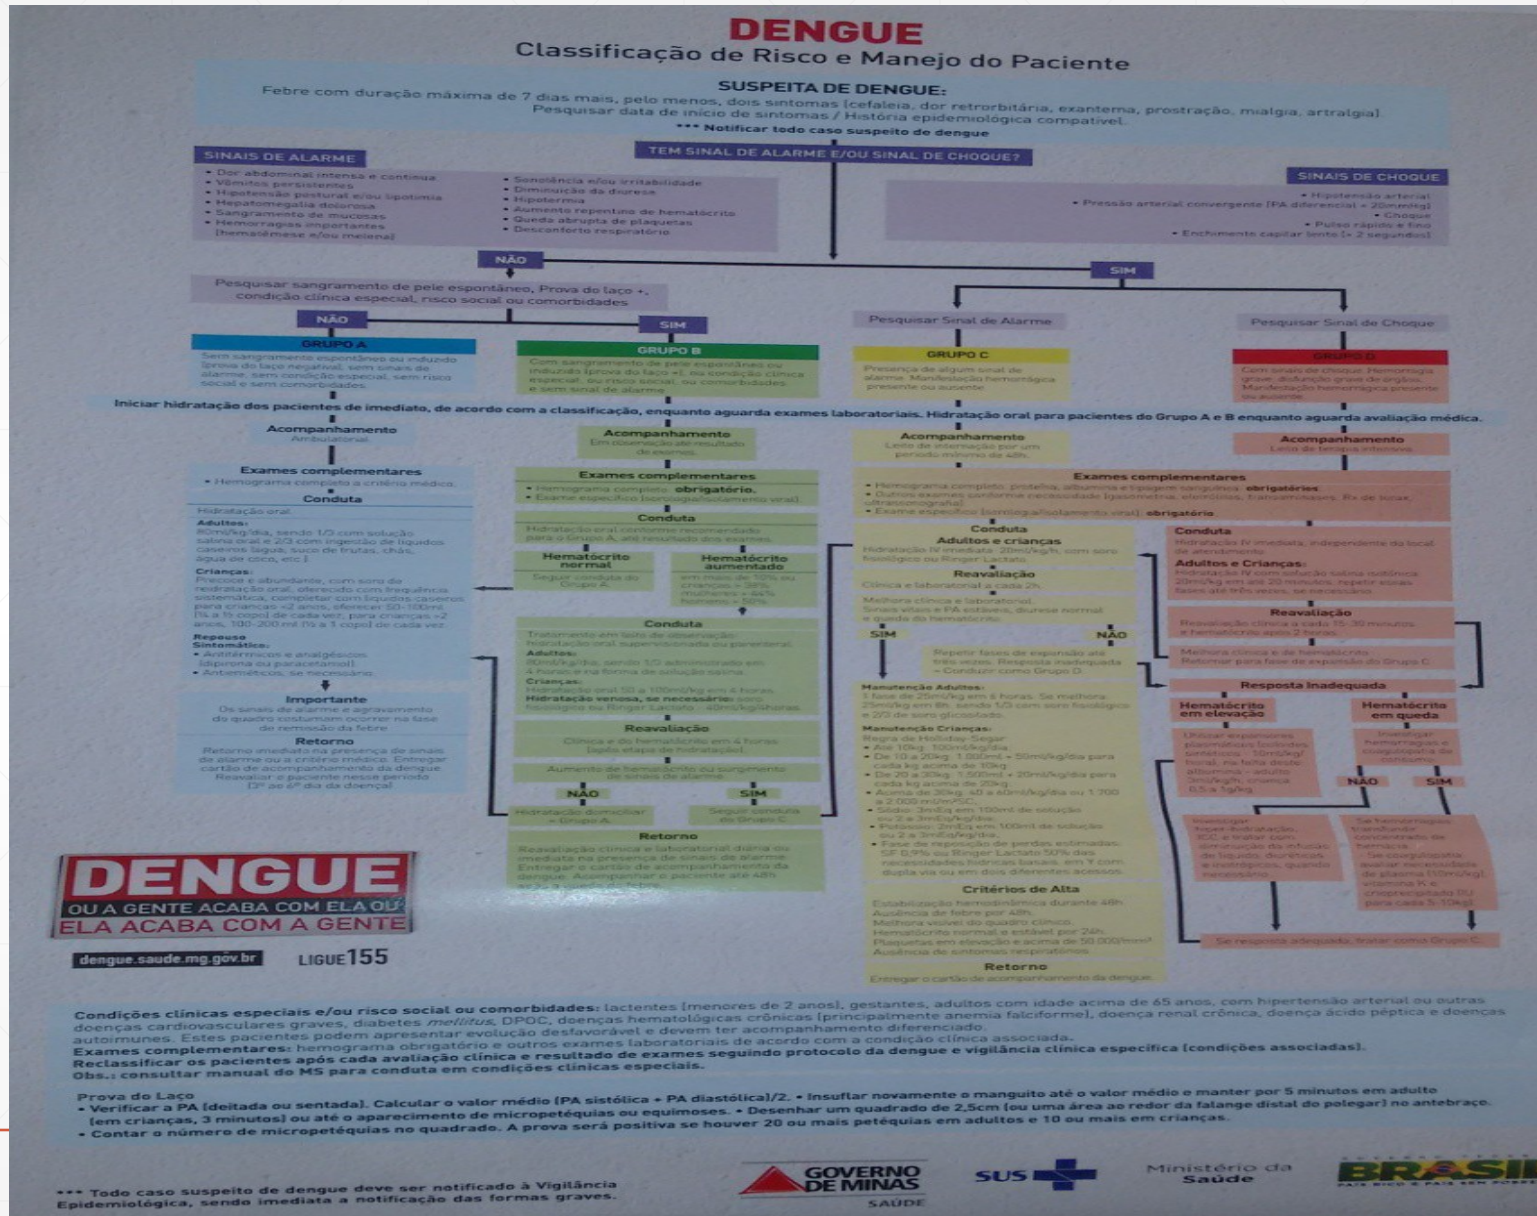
DENGUE
Classificação de Risco e Manejo do Paciente

SUSPEITA DE DENGUE:
Febre com duração máxima de 7 dias mais, pelo menos, dois sintomas (cefaleia, dor retrorbitária, exantema, prostração, mialgia, artralgia).
Pesquisar data de início de sintomas / História epidemiológica compatível.
*** Notificar todo caso suspeito de dengue

SINAIS DE ALARME
• Dor abdominal intensa e contínua
• Vômitos persistentes
• Hipotensão postural e/ou lipotimia
• Hepatomegalia dolorosa
• Sangramento de mucosas
• Hemorragias importantes (hematêmese e/ou melena)
• Sonolência e/ou irritabilidade
• Diminuição da diurese
• Hipotermia
• Aumento repentino de hematócrito
• Queda abrupta de plaquetas
• Desconforto respiratório

TEM SINAL DE ALARME E/OU SINAL DE CHOQUE?

SINAIS DE CHOQUE
• Hipotensão arterial
• Pressão arterial convergente (PA diferencial < 20mmHg)
• Choque
• Pulso rápido e fino
• Enchimento capilar lento (> 2 segundos)

NÃO
SIM

Pesquisar sangramento de pele espontâneo, Prova do laço +, condição clínica especial, risco social ou comorbidades

NÃO
SIM
Pesquisar Sinal de Alarme
Pesquisar Sinal de Choque

GRUPO A
Sem sangramento espontâneo ou induzido (prova do laço negativa), sem sinais de alarme, sem condição especial, sem risco social e sem comorbidades.

GRUPO B
Com sangramento de pele espontâneo ou induzido (prova do laço +), ou condição clínica especial, ou risco social, ou comorbidades e sem sinal de alarme.

GRUPO C
Presença de algum sinal de alarme. Manifestação hemorrágica presente ou ausente.

GRUPO D
Com sinais de choque. Hemorragia grave, disfunção grave de órgãos. Manifestação hemorrágica presente ou ausente.

Iniciar hidratação dos pacientes de imediato, de acordo com a classificação, enquanto aguarda exames laboratoriais. Hidratação oral para pacientes do Grupo A e B enquanto aguarda avaliação médica.

Acompanhamento
Ambulatorial

Exames complementares
• Hemograma completo a critério médico.

Conduta
Hidratação oral.
Adultos:
80ml/kg/dia, sendo 1/3 com solução salina oral e 2/3 com ingestão de líquidos caseiros (água, suco de frutas, chás, água de coco, etc.).
Crianças:
Precoce e abundante, com soro de reidratação oral, oferecido com frequência sistemática, completar com líquidos caseiros para crianças <2 anos, oferecer 50-100ml (¼ a ½ copo) de cada vez; para crianças >2 anos, 100-200 ml (½ a 1 copo) de cada vez.
Repouso
Sintomático:
• Antitérmicos e analgésicos (dipirona ou paracetamol).
• Antieméticos, se necessário.

Importante
Os sinais de alarme e agravamento do quadro costumam ocorrer na fase de remissão da febre.

Retorno
Retorno imediato na presença de sinais de alarme ou a critério médico. Entregar cartão de acompanhamento da dengue. Reavaliar o paciente nesse período (3º ao 6º dia da doença).

Acompanhamento
Em observação até resultado de exames.

Exames complementares
• Hemograma completo: obrigatório.
• Exame específico (sorologia/isolamento viral).

Conduta
Hidratação oral conforme recomendado para o Grupo A, até resultado dos exames.

Hematócrito normal
Seguir conduta do Grupo A

Hematócrito aumentado
em mais de 10% ou crianças > 38% mulheres > 44% homens > 50%

Conduta
Tratamento em leito de observação. Hidratação oral supervisionada ou parenteral.
Adultos:
80ml/kg/dia, sendo 1/3 administrado em 4 horas e na forma de solução salina.
Crianças:
Hidratação oral 50 a 100ml/kg em 4 horas.
Hidratação venosa, se necessário: soro fisiológico ou Ringer Lactato - 40ml/kg/4horas.

Reavaliação
Clínica e do hematócrito em 4 horas (após etapa de hidratação).

Aumento de hematócrito ou surgimento de sinais de alarme.
NÃO
SIM
Hidratação domiciliar = Grupo A
Seguir conduta do Grupo C

Retorno
Reavaliação clínica e laboratorial diária ou imediata na presença de sinais de alarme. Entregar o cartão de acompanhamento da dengue. Acompanhar o paciente até 48h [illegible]

Acompanhamento
Leito de internação por um período mínimo de 48h.

Acompanhamento
Leito de terapia intensiva

Exames complementares
• Hemograma completo, proteína, albumina e tipagem sanguínea: obrigatórios.
• Outros exames conforme necessidade (gasometria, eletrólitos, transaminases, Rx de tórax, ultrassonografia).
• Exame específico (sorologia/isolamento viral): obrigatório.

Conduta
Adultos e crianças
Hidratação IV imediata: 20ml/kg/h, com soro fisiológico ou Ringer Lactato.

Reavaliação
Clínica e laboratorial a cada 2h.

Melhora clínica e laboratorial. Sinais vitais e PA estáveis, diurese normal e queda do hematócrito.
SIM
NÃO
Repetir fases de expansão até três vezes. Resposta inadequada = Conduzir como Grupo D.

Manutenção Adultos:
1 fase de 25ml/kg em 6 horas. Se melhora: 25ml/kg em 8h, sendo 1/3 com soro fisiológico e 2/3 de soro glicosado.
Manutenção Crianças:
Regra de Holliday-Segar
• Até 10kg: 100ml/kg/dia
• De 10 a 20kg: 1.000ml + 50ml/kg/dia para cada kg acima de 10kg
• De 20 a 30kg: 1.500ml + 20ml/kg/dia para cada kg acima de 20kg
• Acima de 30kg: 40 a 60ml/kg/dia ou 1.700 a 2.000 ml/m²SC
• Glicose 3ml/kg em 100ml de solução ou 2 a 3mEq/kg/dia
• Potássio: 2mEq em 100ml de solução ou 2 a 3mEq/kg/dia
• Fase de reposição de perdas estimadas: SF 0,9% ou Ringer Lactato 50% das necessidades hídricas basais, em Y com dupla via ou em dois diferentes acessos.

Critérios de Alta
Estabilização hemodinâmica durante 48h.
Ausência de febre por 48h.
Melhora visível do quadro clínico.
Hematócrito normal e estável por 24h.
Plaquetas em elevação e acima de 50.000/mm³.
Ausência de sintomas respiratórios.

Retorno
Entregar o cartão de acompanhamento da dengue.

Conduta
Hidratação IV imediata, independente do local de atendimento.
Adultos e Crianças:
Hidratação IV com solução salina isotônica 20ml/kg em até 20 minutos, repetir essas fases até três vezes, se necessário.

Reavaliação
Reavaliação clínica a cada 15-30 minutos e hematócrito após 2 horas.

Melhora clínica e de hematócrito. Retornar para fase de expansão do Grupo C.

Resposta Inadequada

Hematócrito em elevação
Utilizar expansores plasmáticos (coloides sintéticos - 10ml/kg/hora), na falta deste albumina - adulto 3ml/kg/h, criança 0,5 a 1g/kg.

Hematócrito em queda
Investigar hemorragias e coagulopatia de consumo.
NÃO
SIM
Investigar hiper-hidratação, ICC e tratar com diminuição da infusão de líquido, diuréticos e inotrópicos, quando necessário.
Se hemorragia, transfundir concentrado de hemácias.
Se coagulopatia, avaliar necessidade de plasma (10ml/kg), vitamina K e crioprecipitado (1U para cada 5-10kg).

Se resposta adequada, tratar como Grupo C.

DENGUE
OU A GENTE ACABA COM ELA OU ELA ACABA COM A GENTE
dengue.saude.mg.gov.br
LIGUE 155

Condições clínicas especiais e/ou risco social ou comorbidades: lactentes (menores de 2 anos), gestantes, adultos com idade acima de 65 anos, com hipertensão arterial ou outras doenças cardiovasculares graves, diabetes mellitus, DPOC, doenças hematológicas crônicas (principalmente anemia falciforme), doença renal crônica, doença ácido péptica e doenças autoimunes. Estes pacientes podem apresentar evolução desfavorável e devem ter acompanhamento diferenciado.
Exames complementares: hemograma obrigatório e outros exames laboratoriais de acordo com a condição clínica associada.
Reclassificar os pacientes após cada avaliação clínica e resultado de exames seguindo protocolo da dengue e vigilância clínica específica (condições associadas).
Obs.: consultar manual do MS para conduta em condições clínicas especiais.

Prova do Laço
• Verificar a PA (deitada ou sentada). Calcular o valor médio (PA sistólica + PA diastólica)/2. • Insuflar novamente o manguito até o valor médio e manter por 5 minutos em adulto (em crianças, 3 minutos) ou até o aparecimento de micropetéquias ou equimoses. • Desenhar um quadrado de 2,5cm (ou uma área ao redor da falange distal do polegar) no antebraço.
• Contar o número de micropetéquias no quadrado. A prova será positiva se houver 20 ou mais petéquias em adultos e 10 ou mais em crianças.

*** Todo caso suspeito de dengue deve ser notificado à Vigilância Epidemiológica, sendo imediata a notificação das formas graves.

GOVERNO DE MINAS
SAÚDE
SUS
Ministério da Saúde
BRASIL
PAÍS RICO É PAÍS SEM POBREZA